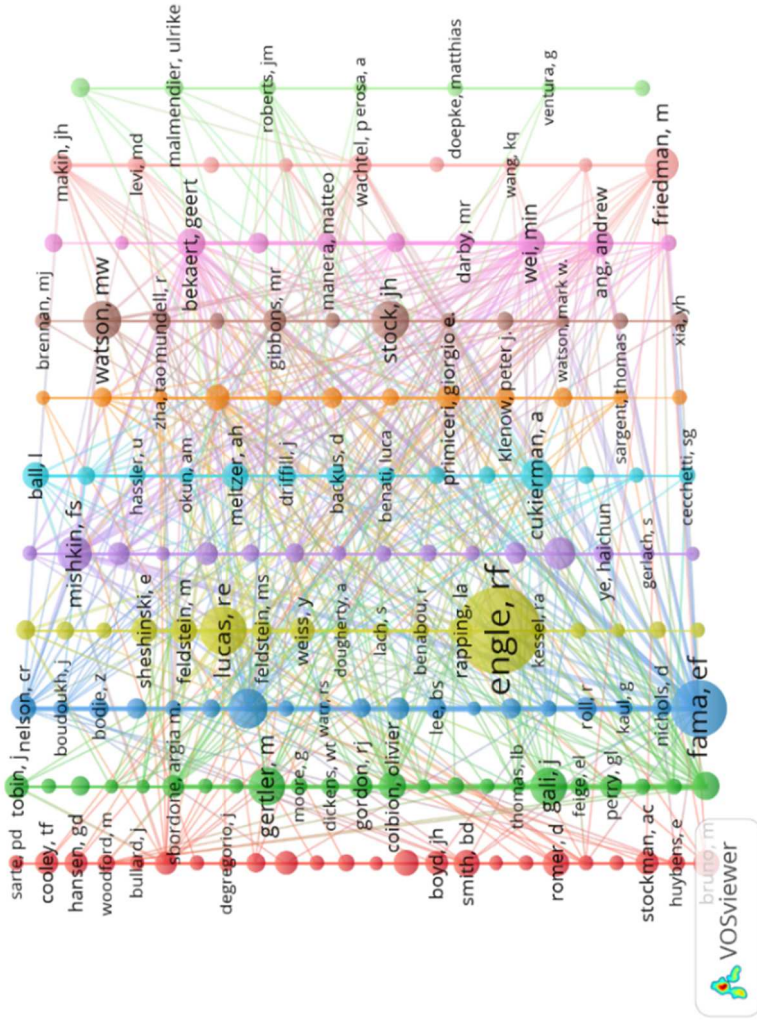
malmendier, ulrike
doepke, matthias
ventura, g
roberts, jm
wachtel, p
erosa, a
makin, jh
levi, md
wang, kq
friedman, m
bekaert, geert
manera, matteo
darby, mr
wei, min
ang, andrew
brennan, mj
watson, mw
zha, tao
mundell, r
gibbons, mr
stock, jh
primiceri, giorgio e.
klenow, peter j.
watson, mark w.
sargent, thomas
xia, yh
ball, l
hassler, u
okun, am
meltzer, ah
driffill, j
backus, d
benati, luca
cukierman, a
cecchetti, sg
mishkin, fs
ye, haichun
gerlach, s
sheshinski, e
feldstein, m
lucas, re
feldstein, ms
weiss, y
dougherty, a
lach, s
benabou, r
rapping, la
engle, rf
kessel, ra
nelson, cr
tobin, j
boudoukh, j
bodie, z
wan, fs
lee, bs
roll, r
kaul, g
nichols, d
fama, ef
sbordone, argia m.
gertler, m
moore, g
dickens, wt
gordon, rj
coibion, olivier
thomas, lb
gali, j
feige, el
perry, gl
sarte, pd
cooley, tf
hansen, gd
woodford, m
bullard, j
degregorio, j
boyd, jh
smith, bd
romer, d
stockman, ac
huybens, e
bruno, m
VOSviewer